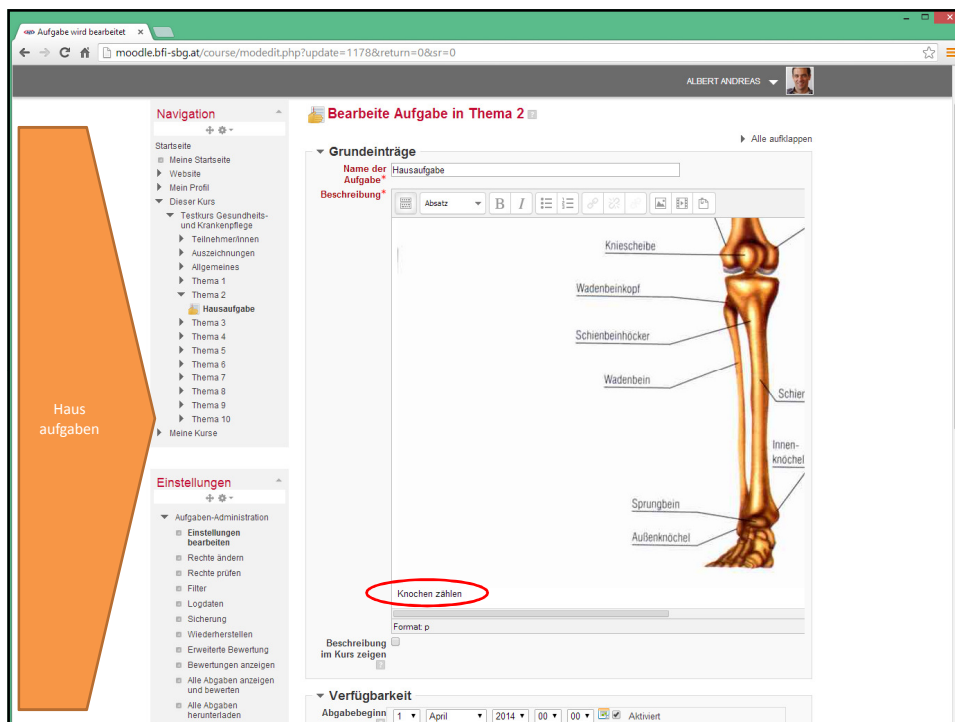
Aufgabe wird bearbeitet ×

moodle.bfi-sbg.at/course/modedit.php?update=1178&return=0&sr=0

ALBERT ANDREAS

Haus aufgaben

Navigation

Startseite
Meine Startseite
Website
Mein Profil
Dieser Kurs
Testkurs Gesundheits- und Krankenpflege
Teilnehmer/innen
Auszeichnungen
Allgemeines
Thema 1
Thema 2
Hausaufgabe
Thema 3
Thema 4
Thema 5
Thema 6
Thema 7
Thema 8
Thema 9
Thema 10
Meine Kurse

Einstellungen

Aufgaben-Administration
Einstellungen bearbeiten
Rechte ändern
Rechte prüfen
Filter
Logdaten
Sicherung
Wiederherstellen
Erweiterte Bewertung
Bewertungen anzeigen
Alle Abgaben anzeigen und bewerten
Alle Abgaben herunterladen

Bearbeite Aufgabe in Thema 2

Alle aufklappen

Grundeinträge

Name der Aufgabe* Hausaufgabe

Beschreibung* Absatz B I

Kniescheibe
Wadenbeinkopf
Schienbeinhöcker
Wadenbein
Schier
Innen-knöchel
Sprungbein
Außenknöchel

Knochen zählen

Format: p

Beschreibung im Kurs zeigen

Verfügbarkeit

Abgabebeginn 1 April 2014 00 00 Aktiviert